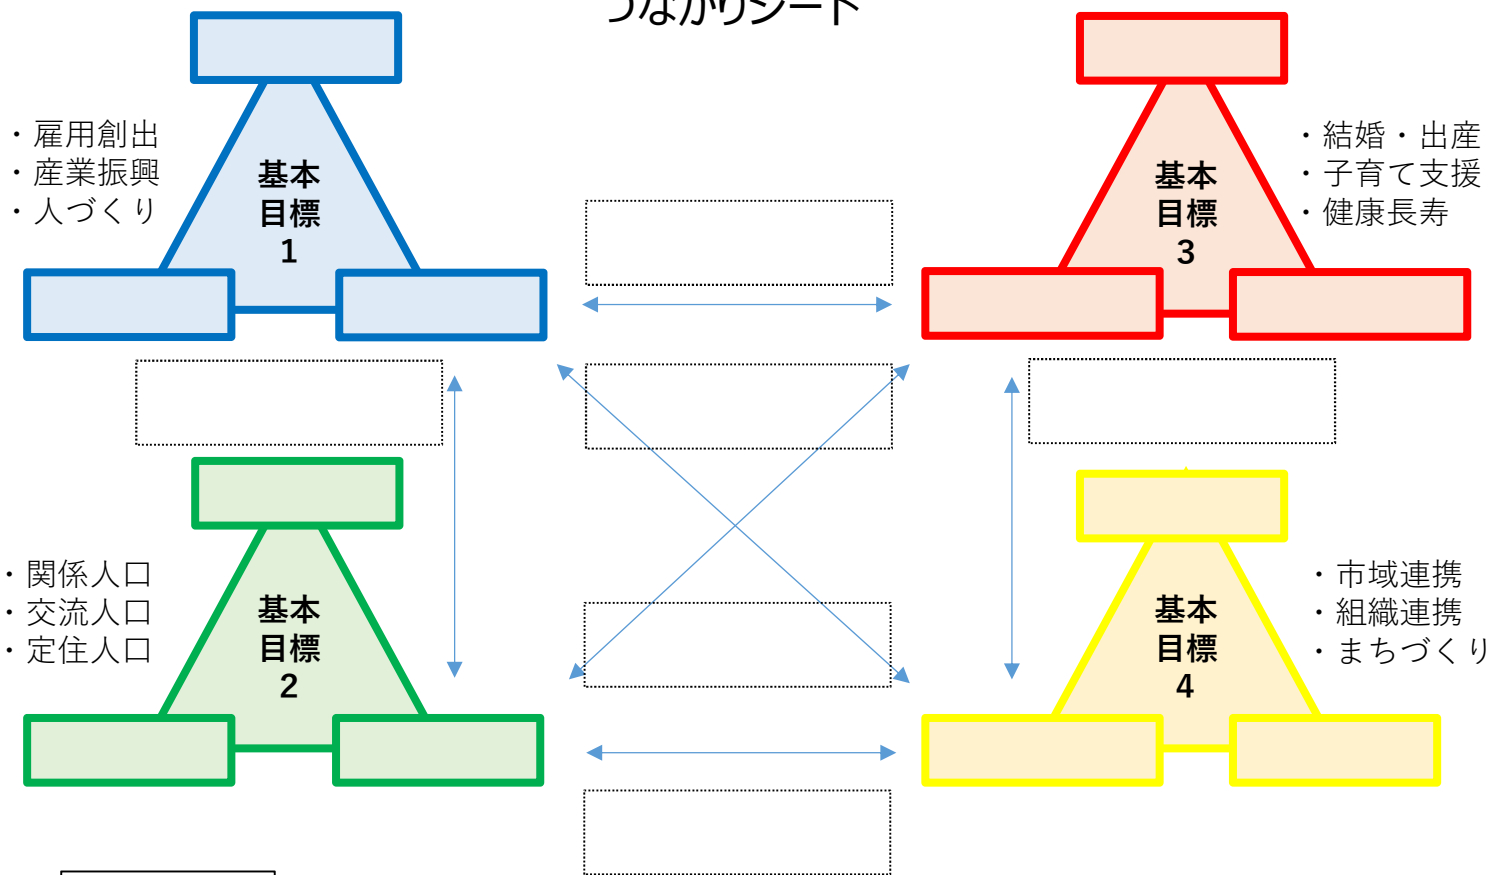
つながりシート

・雇用創出
・産業振興
・人づくり

基本
目標
1

基本
目標
3

・結婚・出産
・子育て支援
・健康長寿

・関係人口
・交流人口
・定住人口

基本
目標
2

基本
目標
4

・市域連携
・組織連携
・まちづくり